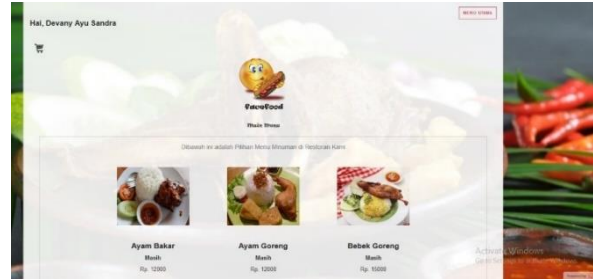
Hai, Devany Ayu Sandra

MENU UTAMA

FavoFood

Main Menu

Dibawah ini adalah Pilihan Menu Minuman di Restoran Kami

Ayam Bakar
Masih
Rp. 12000

Ayam Goreng
Masih
Rp. 12000

Bebek Goreng
Masih
Rp. 15000

Activate Windows
Go to Settings to activate Windows.